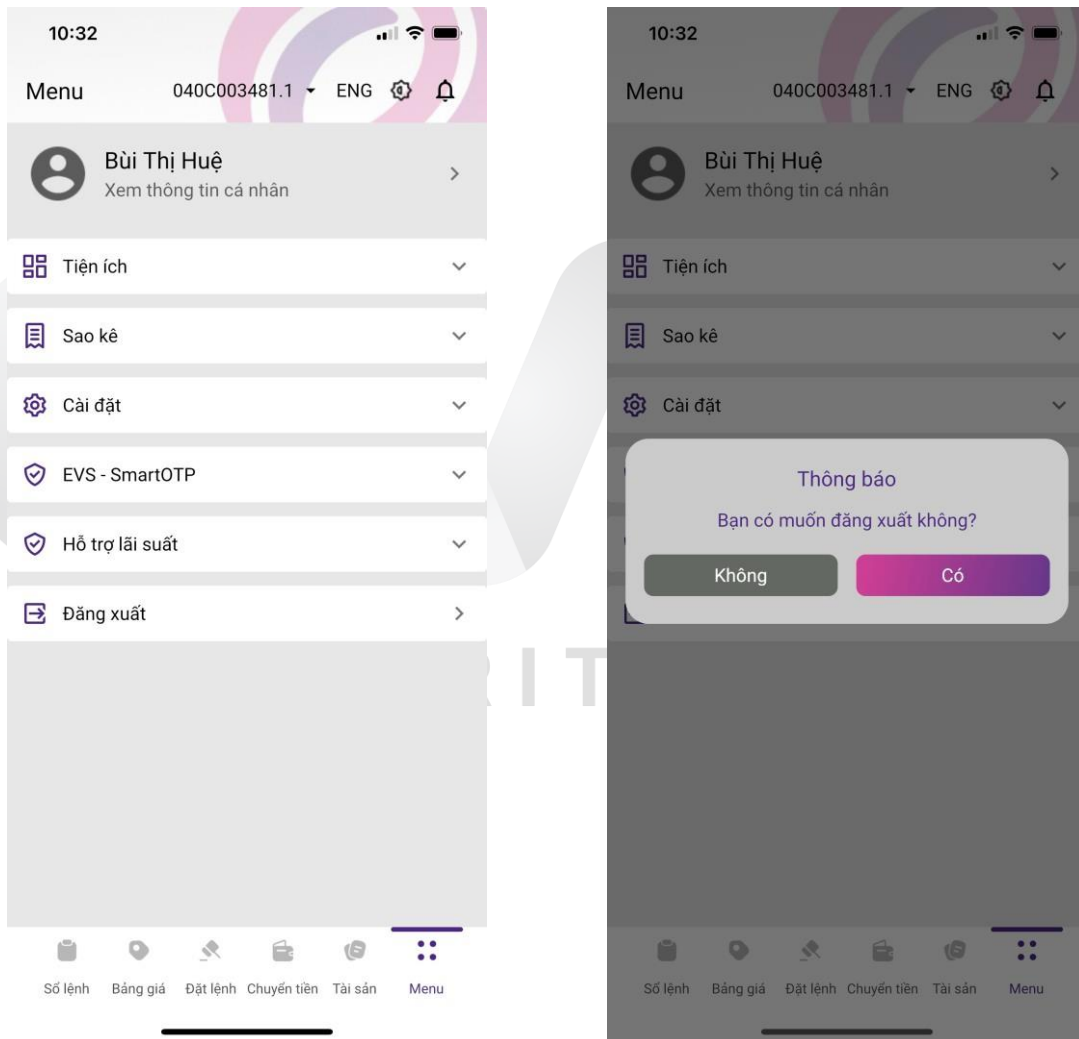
10:32

Menu 040C003481.1 ENG

Bùi Thị Huệ
Xem thông tin cá nhân

Tiện ích

Sao kê

Cài đặt

EVS - SmartOTP

Hỗ trợ lãi suất

Đăng xuất

Sổ lệnh Bảng giá Đặt lệnh Chuyển tiền Tài sản Menu

10:32

Menu 040C003481.1 ENG

Bùi Thị Huệ
Xem thông tin cá nhân

Tiện ích

Sao kê

Cài đặt

Thông báo

Bạn có muốn đăng xuất không?

Không Có

Sổ lệnh Bảng giá Đặt lệnh Chuyển tiền Tài sản Menu